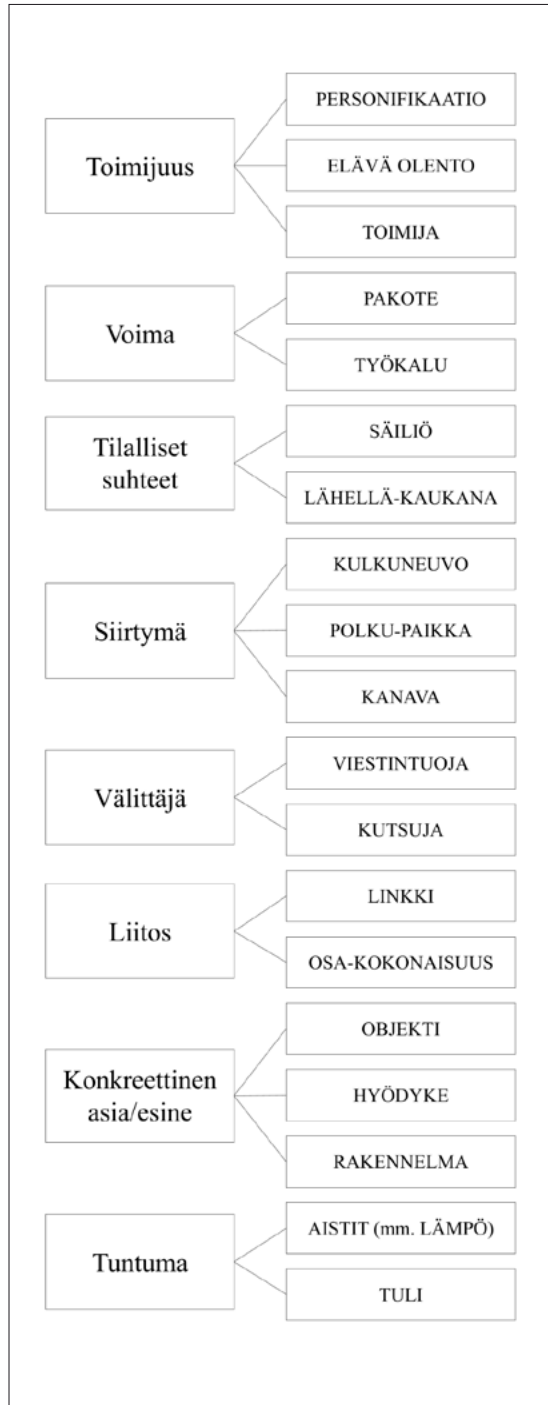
Toimijuus
PERSONIFIKAATIO
ELÄVÄ OLENTO
TOIMIJA

Voima
PAKOTE
TYÖKALU

Tilalliset suhteet
SÄILIÖ
LÄHELLÄ-KAUKANA

Siirtymä
KULKUNEUVO
POLKU-PAIKKA
KANAVA

Välittäjä
VIESTINTUOJA
KUTSUJA

Liitos
LINKKI
OSA-KOKONAISUUS

Konkreettinen asia/esine
OBJEKTI
HYÖDYKE
RAKENNELMA

Tuntuma
AISTIT (mm. LÄMPÖ)
TULI